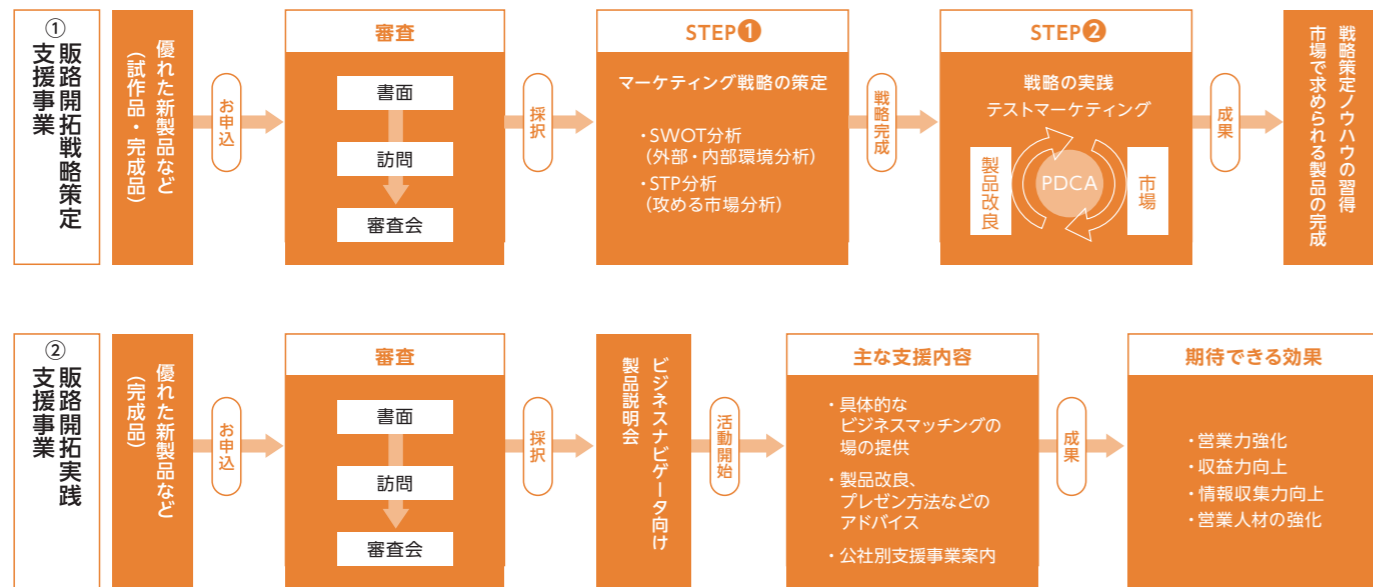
①
販路開拓戦略策定
支援事業

優れた新製品など
（試作品・完成品）

お申込

審査

書面

訪問

審査会

採択

STEP❶

マーケティング戦略の策定

・SWOT分析
（外部・内部環境分析）
・STP分析
（攻める市場分析）

戦略完成

STEP❷

戦略の実践
テストマーケティング

製品改良

PDCA

市場

成果

戦略策定ノウハウの習得
市場で求められる製品の完成

②
販路開拓実践
支援事業

優れた新製品など
（完成品）

お申込

審査

書面

訪問

審査会

採択

ビジネスナビゲータ向け
製品説明会

活動開始

主な支援内容

・具体的な
ビジネスマッチングの
場の提供
・製品改良、
プレゼン方法などの
アドバイス
・公社別支援事業案内

成果

期待できる効果

・営業力強化
・収益力向上
・情報収集力向上
・営業人材の強化